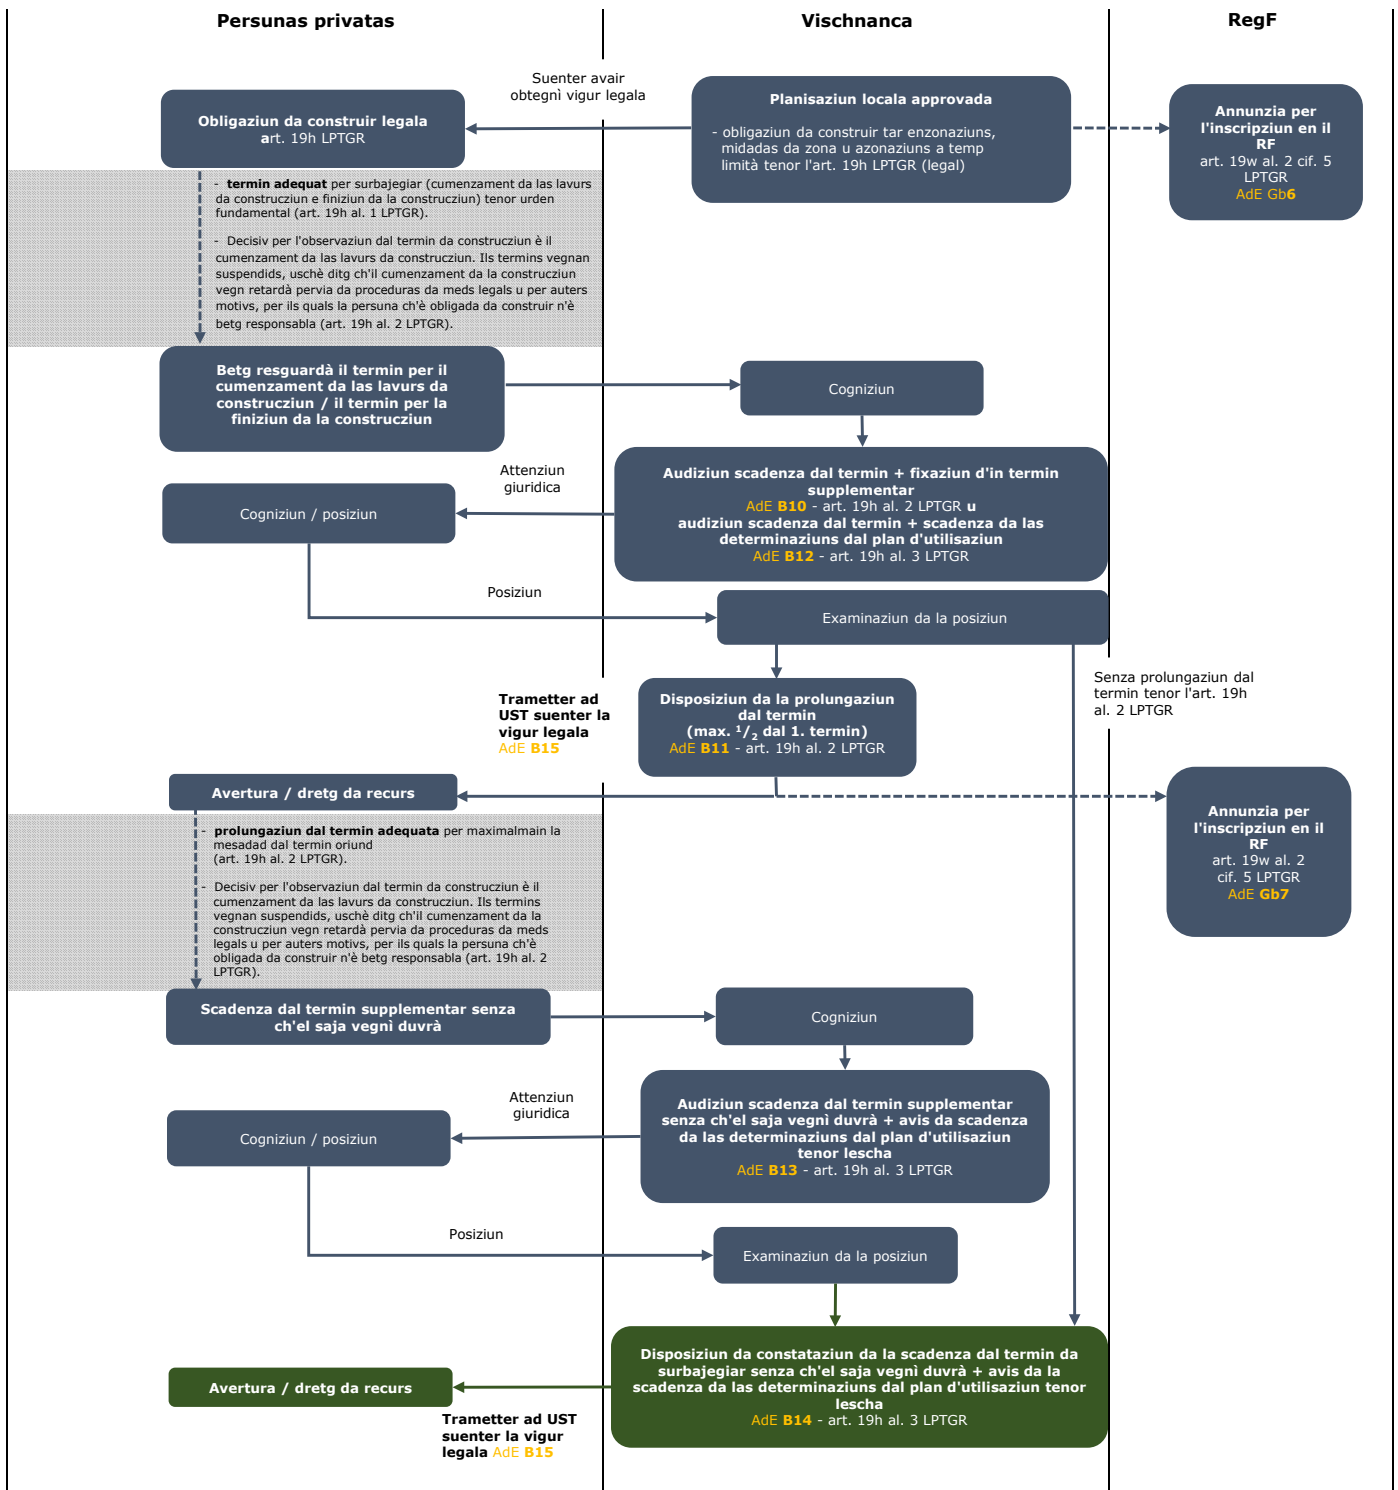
Persunas privatas

Vischnanca

RegF

Suenter avair obtegnì vigur legala

Obligaziun da construir legala
art. 19h LPTGR

Planisaziun locala approvada

- obligaziun da construir tar enzonaziuns, midadas da zona u azonaziuns a temp limità tenor l'art. 19h LPTGR (legal)

Annunzia per l'inscripziun en il RF
art. 19w al. 2 cif. 5 LPTGR
AdE Gb6

- termin adequat per surbajegiar (cumenzament da las lavurs da construcziun e finiziun da la construcziun) tenor urden fundamental (art. 19h al. 1 LPTGR).

- Decisiv per l'observaziun dal termin da construcziun è il cumenzament da las lavurs da construcziun. Ils termins vegnan suspendids, uschè ditg ch'il cumenzament da la construcziun vegn retardà pervia da proceduras da meds legals u per auters motivs, per ils quals la persuna ch'è obligada da construir n'è betg responsabla (art. 19h al. 2 LPTGR).

Betg resguardà il termin per il cumenzament da las lavurs da construcziun / il termin per la finiziun da la construcziun

Cognziun

Attenziun giuridica

Cognziun / posiziun

Audiziun scadenza dal termin + fixaziun d'in termin supplementar
AdE B10 - art. 19h al. 2 LPTGR u
audiziun scadenza dal termin + scadenza da las determinaziuns dal plan d'utilisaziun
AdE B12 - art. 19h al. 3 LPTGR

Posiziun

Examinaziun da la posiziun

Senza prolungaziun dal termin tenor l'art. 19h al. 2 LPTGR

Trametter ad UST suenter la vigur legala
AdE B15

Disposiziun da la prolungaziun dal termin
(max. $^1/_2$ dal 1. termin)
AdE B11 - art. 19h al. 2 LPTGR

Avertura / dretg da recurs

Annunzia per l'inscripziun en il RF
art. 19w al. 2 cif. 5 LPTGR
AdE Gb7

- prolungaziun dal termin adequata per maximalmain la mesadad dal termin oriund (art. 19h al. 2 LPTGR).

- Decisiv per l'observaziun dal termin da construcziun è il cumenzament da las lavurs da construcziun. Ils termins vegnan suspendids, uschè ditg ch'il cumenzament da la construcziun vegn retardà pervia da proceduras da meds legals u per auters motivs, per ils quals la persuna ch'è obligada da construir n'è betg responsabla (art. 19h al. 2 LPTGR).

Scadenza dal termin supplementar senza ch'el saja vegnì duvrà

Cognziun

Attenziun giuridica

Cognziun / posiziun

Audiziun scadenza dal termin supplementar senza ch'el saja vegnì duvrà + avis da scadenza da las determinaziuns dal plan d'utilisaziun tenor lescha
AdE B13 - art. 19h al. 3 LPTGR

Posiziun

Examinaziun da la posiziun

Avertura / dretg da recurs

Disposiziun da constataziun da la scadenza dal termin da surbajegiar senza ch'el saja vegnì duvrà + avis da la scadenza da las determinaziuns dal plan d'utilisaziun tenor lescha
AdE B14 - art. 19h al. 3 LPTGR

Trametter ad UST suenter la vigur legala AdE B15